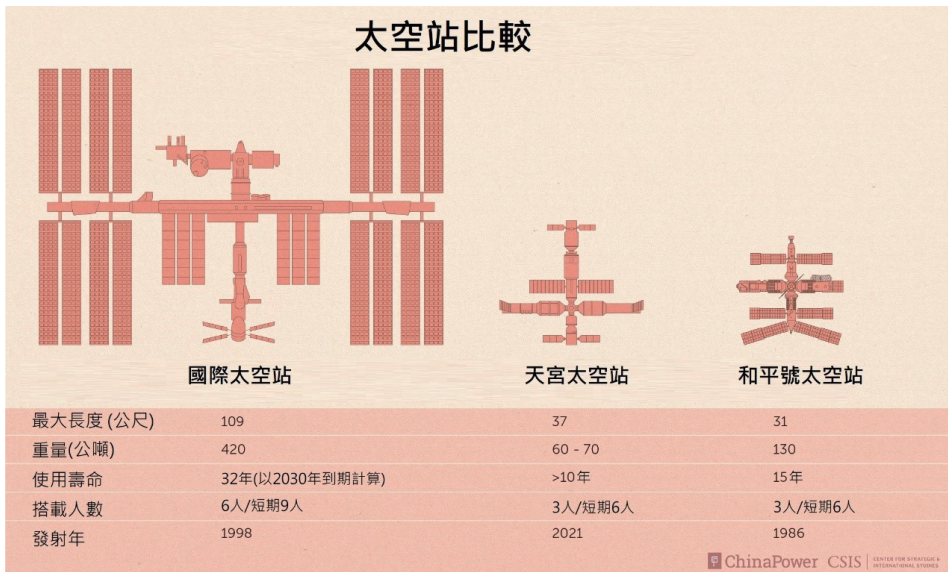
太空站比較

國際太空站

天宮太空站

和平號太空站

| | 國際太空站 | 天宮太空站 | 和平號太空站 |
|---|---|---|---|
| 最大長度 (公尺) | 109 | 37 | 31 |
| 重量(公噸) | 420 | 60 - 70 | 130 |
| 使用壽命 | 32年(以2030年到期計算) | >10年 | 15年 |
| 搭載人數 | 6人/短期9人 | 3人/短期6人 | 3人/短期6人 |
| 發射年 | 1998 | 2021 | 1986 |

ChinaPower CSIS CENTER FOR STRATEGIC & INTERNATIONAL STUDIES